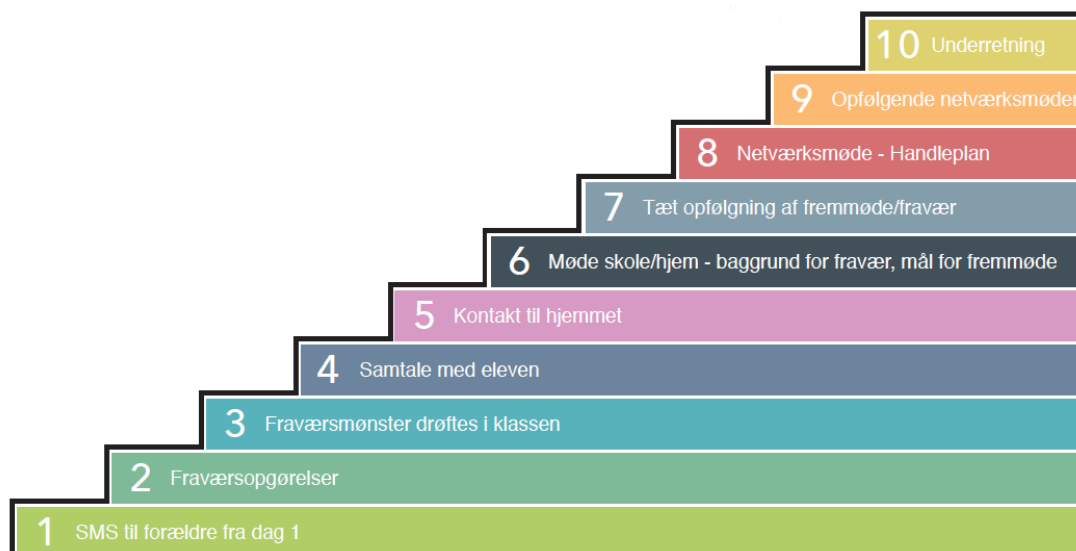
10 Underretning

9 Opfølgende netværksmøder

8 Netværksmøde - Handleplan

7 Tæt opfølgning af fremmøde/fravær

6 Møde skole/hjem - baggrund for fravær, mål for fremmøde

5 Kontakt til hjemmet

4 Samtale med eleven

3 Fraværsmønster drøftes i klassen

2 Fraværsopgørelser

1 SMS til forældre fra dag 1